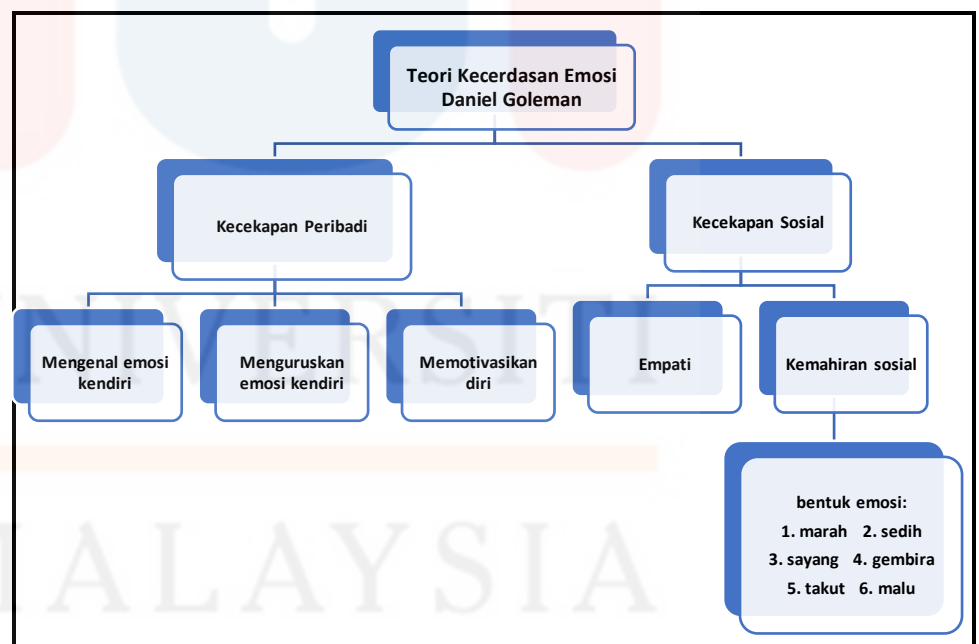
Teori Kecerdasan Emosi Daniel Goleman

Kecekapan Peribadi

Kecekapan Sosial

Mengenal emosi kendiri

Menguruskan emosi kendiri

Memotivasikan diri

Empati

Kemahiran sosial

bentuk emosi:
1. marah 2. sedih
3. sayang 4. gembira
5. takut 6. malu

UNIVERSITI MALAYSIA